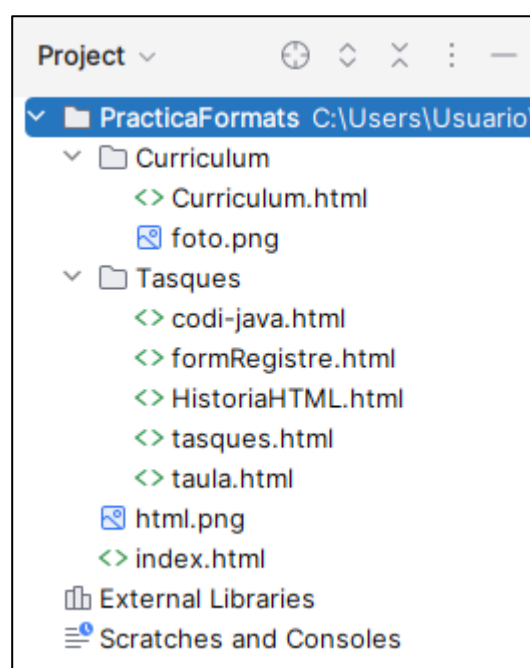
Project

PracticaFormats C:\Users\Usuario

Curriculum

Curriculum.html

foto.png

Tasques

codi-java.html

formRegistre.html

HistoriaHTML.html

tasques.html

taula.html

html.png

index.html

External Libraries

Scratches and Consoles